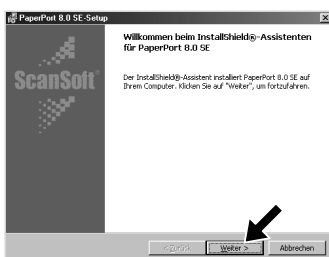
PaperPort 8.0 SE-Setup

ScanSoft

Willkommen beim InstallShield®-Assistenten für PaperPort 8.0 SE

Der InstallShield®-Assistent installiert PaperPort 8.0 SE auf Ihrem Computer. Klicken Sie auf "Weiter", um fortzufahren.

< Zurück
Weiter >
Abbrechen